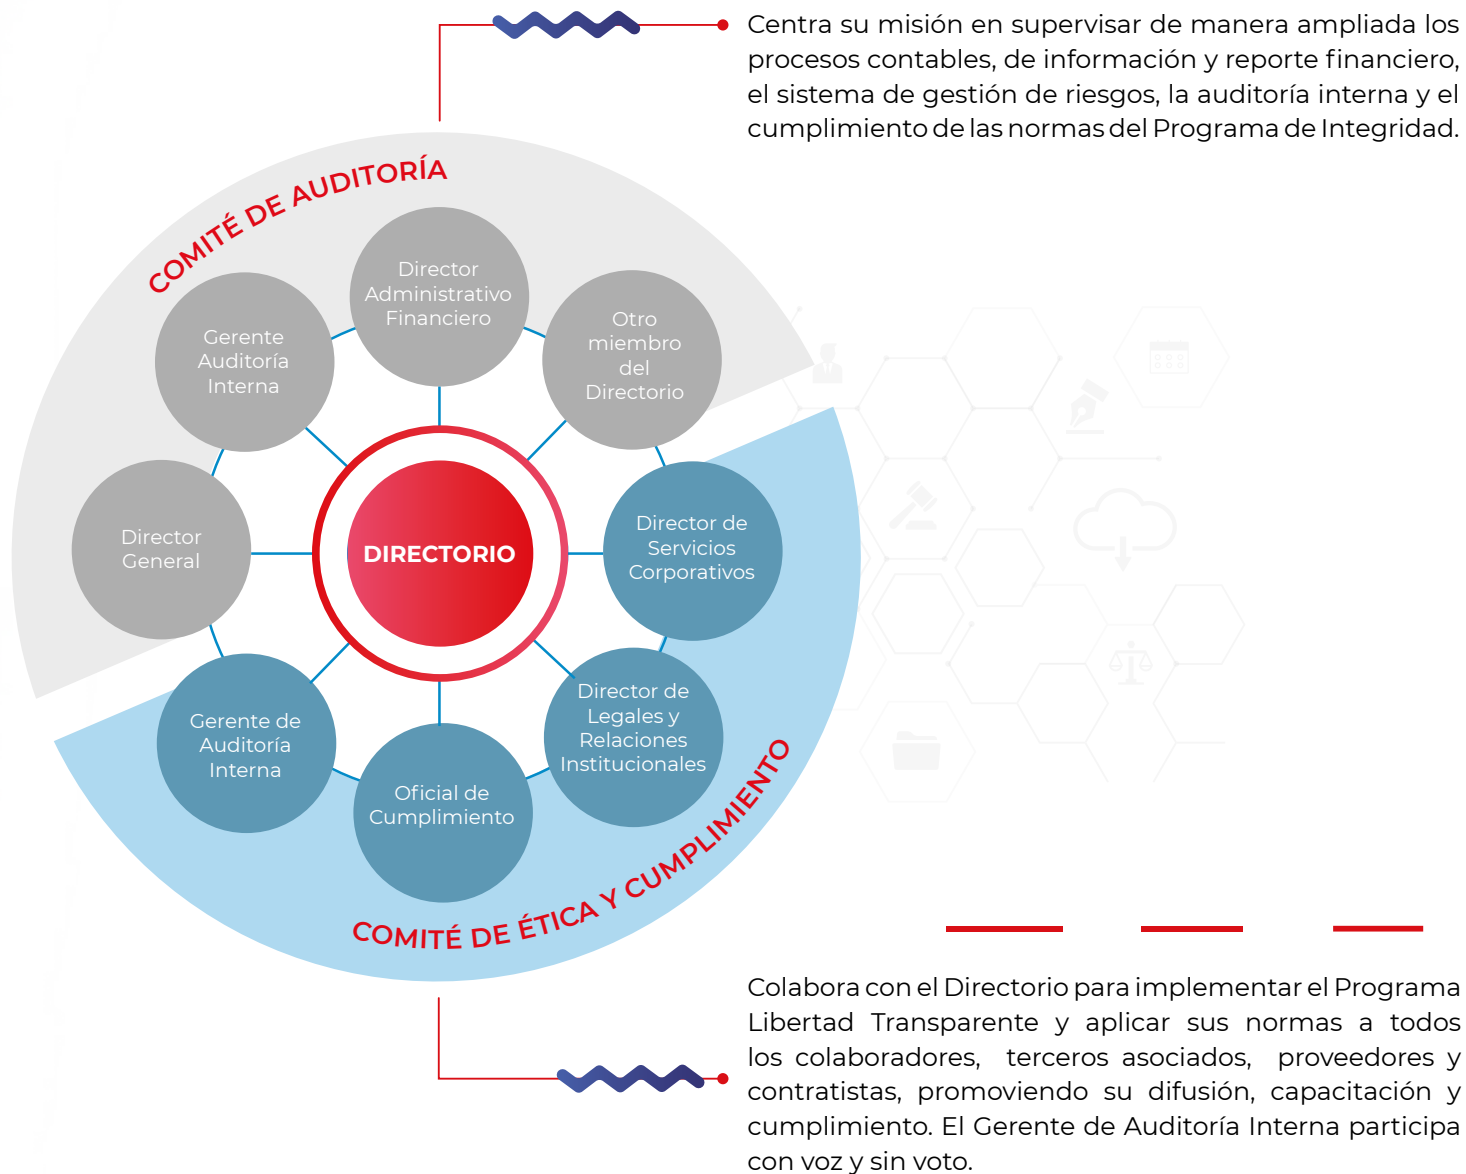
Centra su misión en supervisar de manera ampliada los procesos contables, de información y reporte financiero, el sistema de gestión de riesgos, la auditoría interna y el cumplimiento de las normas del Programa de Integridad.

COMITÉ DE AUDITORÍA

Director Administrativo Financiero

Gerente Auditoría Interna

Otro miembro del Directorio

Director General

DIRECTORIO

Director de Servicios Corporativos

Gerente de Auditoría Interna

Director de Legales y Relaciones Institucionales

Oficial de Cumplimiento

COMITÉ DE ÉTICA Y CUMPLIMIENTO

Colabora con el Directorio para implementar el Programa Libertad Transparente y aplicar sus normas a todos los colaboradores, terceros asociados, proveedores y contratistas, promoviendo su difusión, capacitación y cumplimiento. El Gerente de Auditoría Interna participa con voz y sin voto.